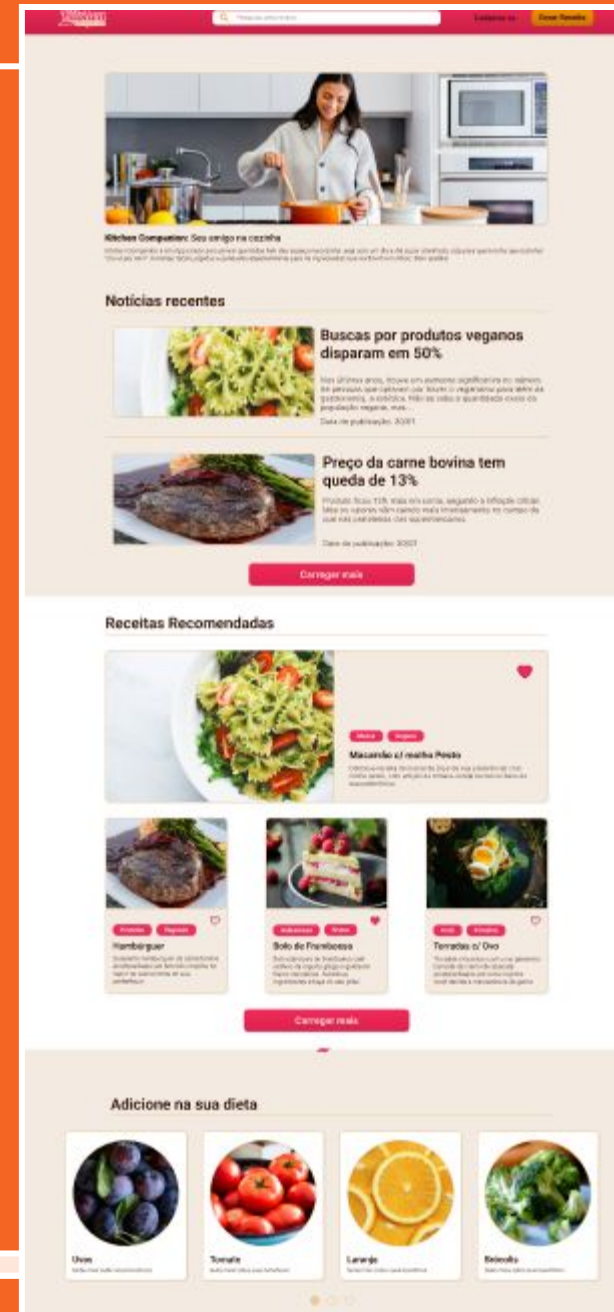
Pesquisar receitas

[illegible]

Criar Receita

Kitchen Companion: Seu amigo na cozinha

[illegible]

Notícias recentes

Buscas por produtos veganos disparam em 50%

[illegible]

Data de publicação: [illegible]

Preço da carne bovina tem queda de 13%

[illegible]

Data de publicação: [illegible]

Carregar mais

Receitas Recomendadas

Massa Vegana

Macarrão c/ molho Pesto

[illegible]

Proteína Vegetal

Hambúrguer

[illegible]

Sobremesa Frutas

Bolo de Framboesa

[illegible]

Ovos Proteína

Torradas c/ Ovo

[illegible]

Carregar mais

Adicione na sua dieta

Uvas

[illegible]

Tomate

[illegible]

Laranja

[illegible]

Brócolis

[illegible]